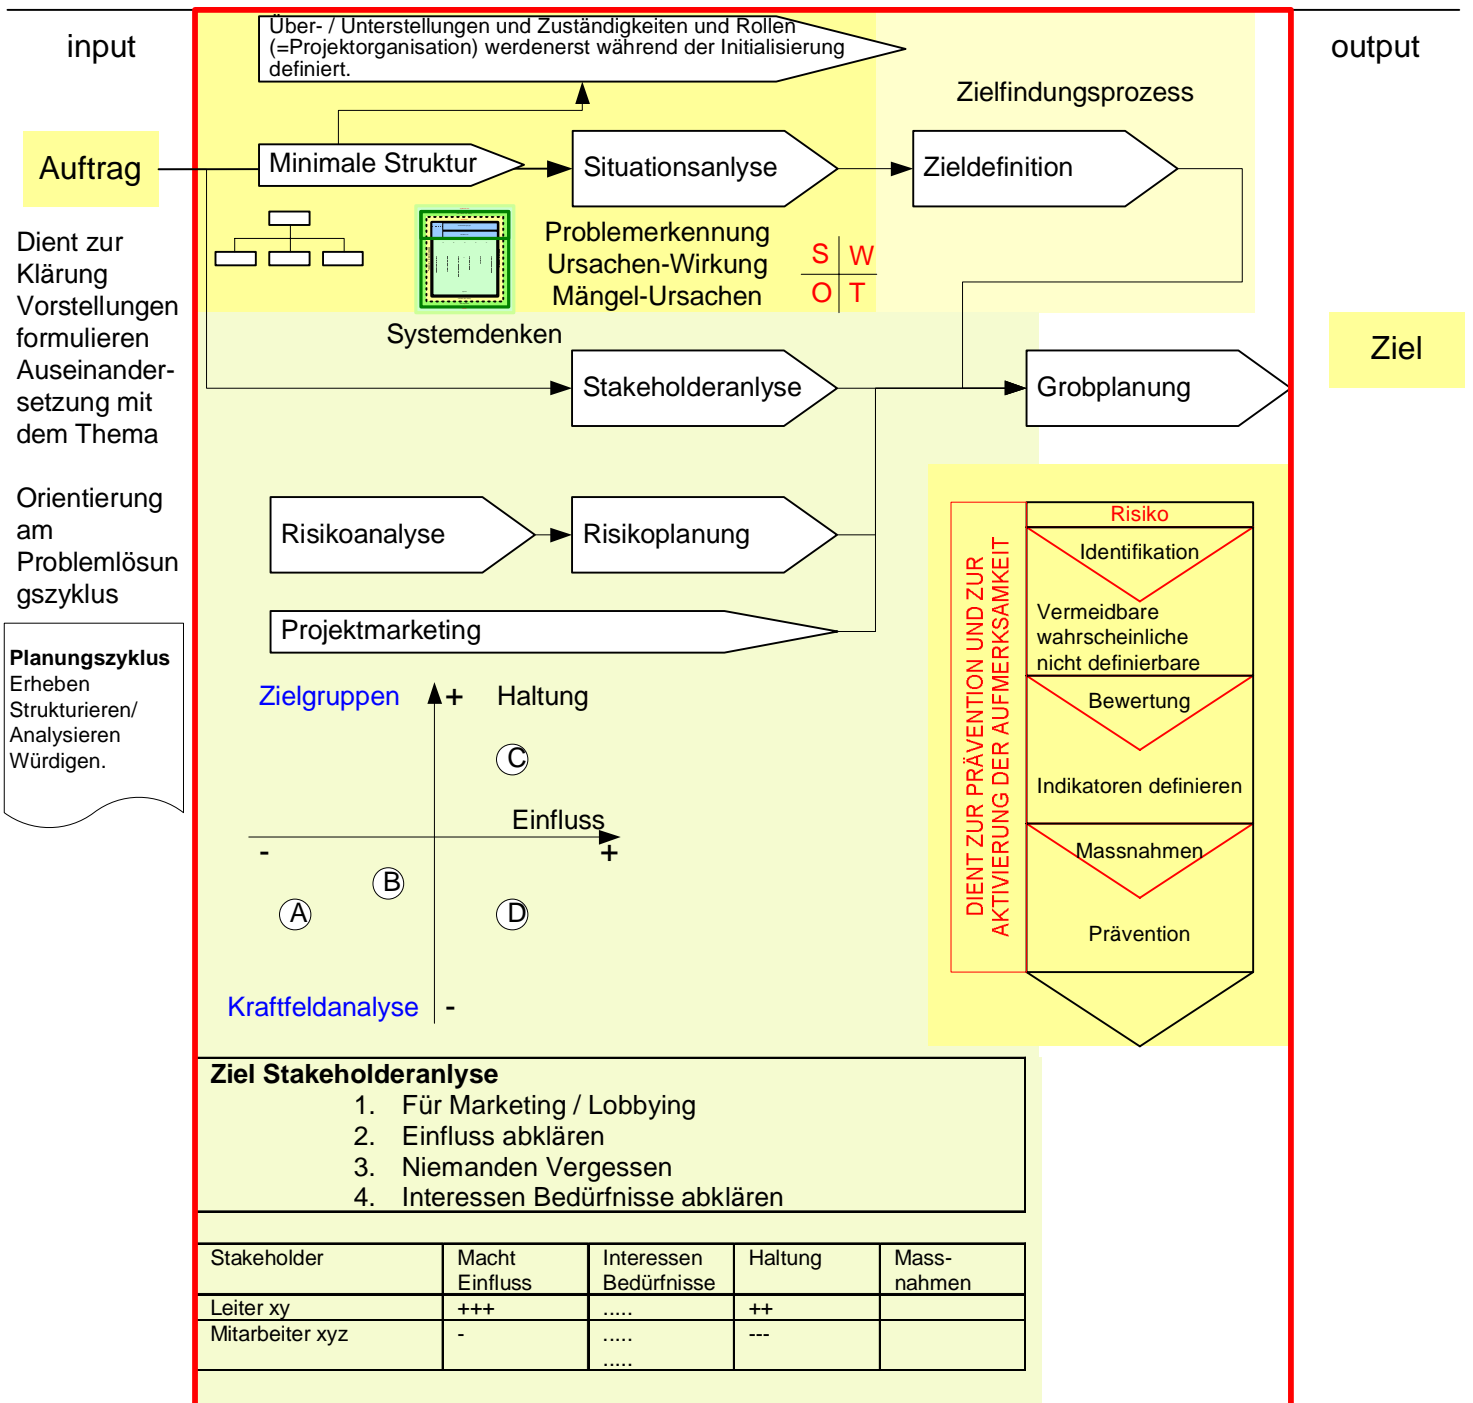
input

output

Über- / Unterstellungen und Zuständigkeiten und Rollen (=Projektorganisation) werdenerst während der Initialisierung definiert.

Zielfindungsprozess

Auftrag

Minimale Struktur

Situationsanlyse

Zieldefinition

Dient zur Klärung Vorstellungen formulieren Auseinandersetzung mit dem Thema

Problemerkennung
Ursachen-Wirkung
Mängel-Ursachen

| S | W |
|---|---|
| O | T |

Systemdenken

Ziel

Stakeholderanlyse

Grobplanung

Orientierung am Problemlösungszyklus

Risikoanalyse

Risikoplanung

Projektmarketing

Planungszyklus
Erheben
Strukturieren/
Analysieren
Würdigen.

DIENT ZUR PRÄVENTION UND ZUR AKTIVIERUNG DER AUFMERKSAMKEIT

Risiko
Identifikation
Vermeidbare
wahrscheinliche
nicht definierbare
Bewertung
Indikatoren definieren
Massnahmen
Prävention

Zielgruppen + Haltung

C

Einfluss

- +

B

A

D

Kraftfeldanalyse -

Ziel Stakeholderanlyse
1. Für Marketing / Lobbying
2. Einfluss abklären
3. Niemanden Vergessen
4. Interessen Bedürfnisse abklären

| Stakeholder | Macht Einfluss | Interessen Bedürfnisse | Haltung | Mass-nahmen |
|---|---|---|---|---|
| Leiter xy | +++ | ..... | ++ | |
| Mitarbeiter xyz | - | ..... ..... | --- | |